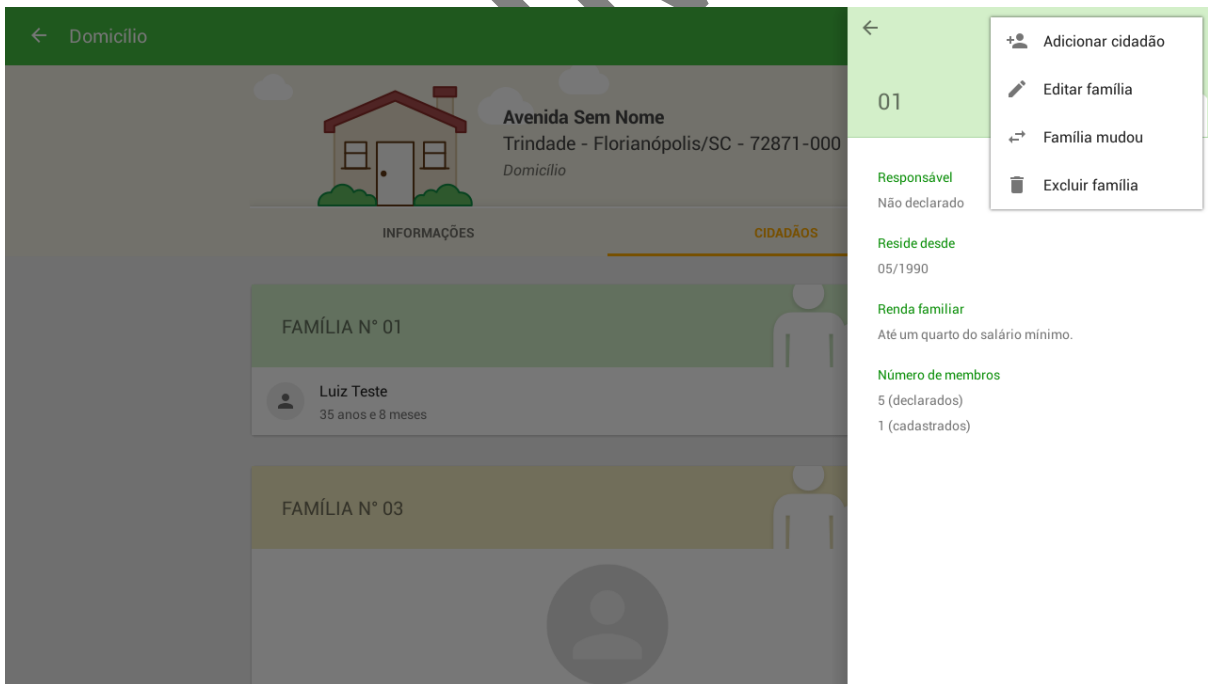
Domicílio

Avenida Sem Nome
Trindade - Florianópolis/SC - 72871-000
Domicílio

INFORMAÇÕES
CIDADÃOS

FAMÍLIA N° 01

Luiz Teste
35 anos e 8 meses

FAMÍLIA N° 03

01

Adicionar cidadão
Editar família
Família mudou
Excluir família

Responsável
Não declarado

Reside desde
05/1990

Renda familiar
Até um quarto do salário mínimo.

Número de membros
5 (declarados)
1 (cadastrados)